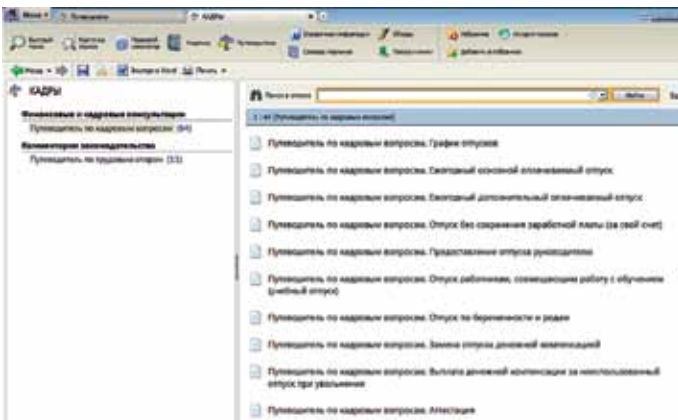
КАДРЫ

Путеводитель по кадровым вопросам (84)

Путеводитель по трудовым спорам (33)

Путеводитель по кадровым вопросам. График отпусков

Путеводитель по кадровым вопросам. Ежегодный основной оплачиваемый отпуск

Путеводитель по кадровым вопросам. Ежегодный дополнительный оплачиваемый отпуск

Путеводитель по кадровым вопросам. Отпуск без сохранения заработной платы (за свой счет)

Путеводитель по кадровым вопросам. Предоставление отпуска руководителю

Путеводитель по кадровым вопросам. Отпуск работникам, совмещающим работу с обучением (учебный отпуск)

Путеводитель по кадровым вопросам. Отпуск по беременности и родам

Путеводитель по кадровым вопросам. Замена отпуска денежной компенсацией

Путеводитель по кадровым вопросам. Выплата денежной компенсации за неиспользованный отпуск при увольнении

Путеводитель по кадровым вопросам. Аттестация